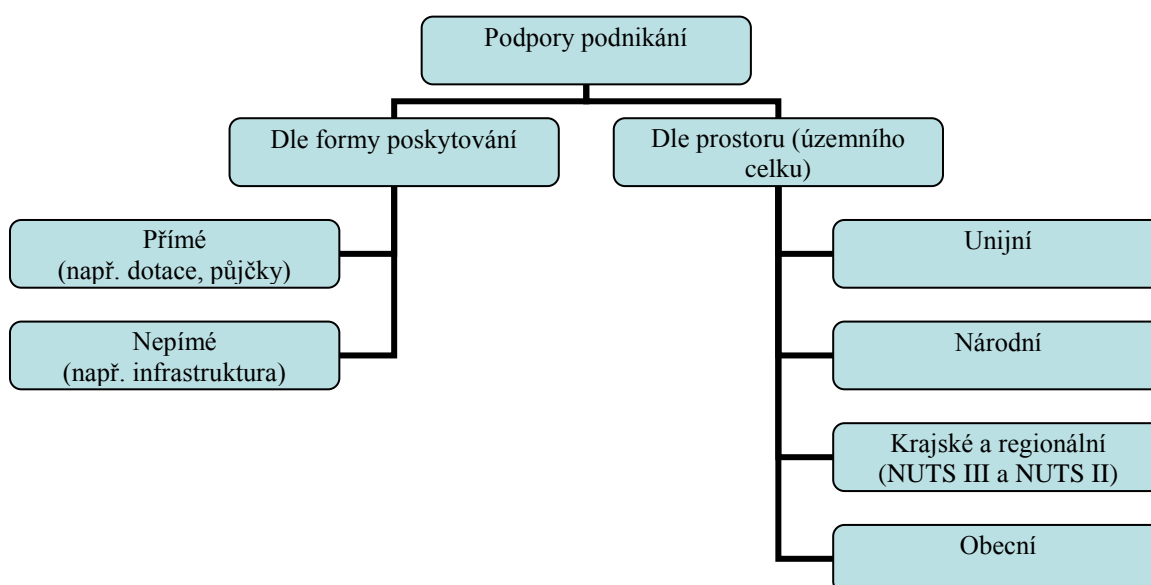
Podpory podnikání

Dle formy poskytování

Dle prostoru (územního celku)

Přímé
(např. dotace, půjčky)

Nepímé
(např. infrastruktura)

Unijní

Národní

Krajské a regionální
(NUTS III a NUTS II)

Obecní